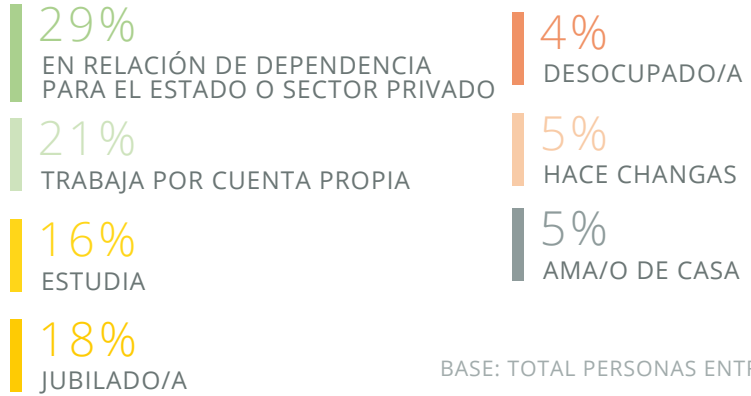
29%
EN RELACIÓN DE DEPENDENCIA PARA EL ESTADO O SECTOR PRIVADO

21%
TRABAJA POR CUENTA PROPIA

16%
ESTUDIA

18%
JUBILADO/A

4%
DESOCUPADO/A

5%
HACE CHANGAS

5%
AMA/O DE CASA

BASE: TOTAL PERSONAS ENTR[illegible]